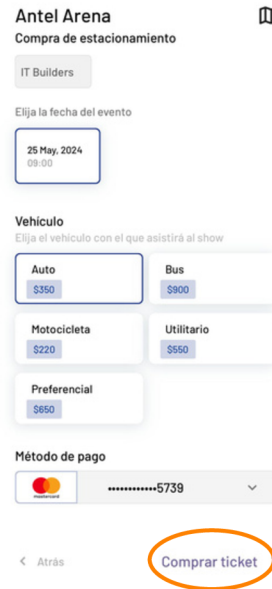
Antel Arena

Compra de estacionamiento

IT Builders

Elija la fecha del evento

25 May, 2024
09:00

Vehículo

Elija el vehículo con el que asistirá al show

Auto
$350

Bus
$900

Motocicleta
$220

Utilitario
$550

Preferencial
$650

Método de pago

mastercard

••••••••••••5739

< Atrás

Comprar ticket